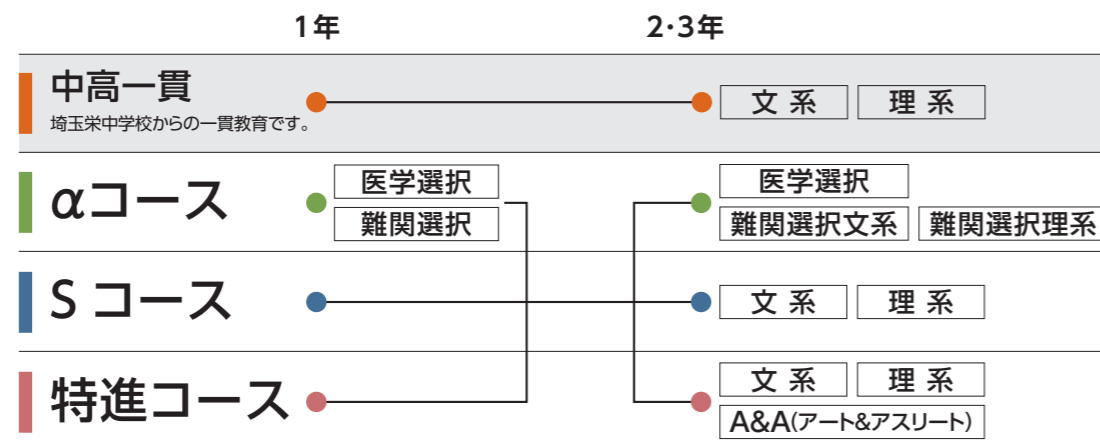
1年

2・3年

中高一貫
埼玉栄中学校からの一貫教育です。

文系

理系

αコース

医学選択

難関選択

医学選択

難関選択文系

難関選択理系

S コース

文系

理系

特進コース

文系

理系

A&A(アート&アスリート)